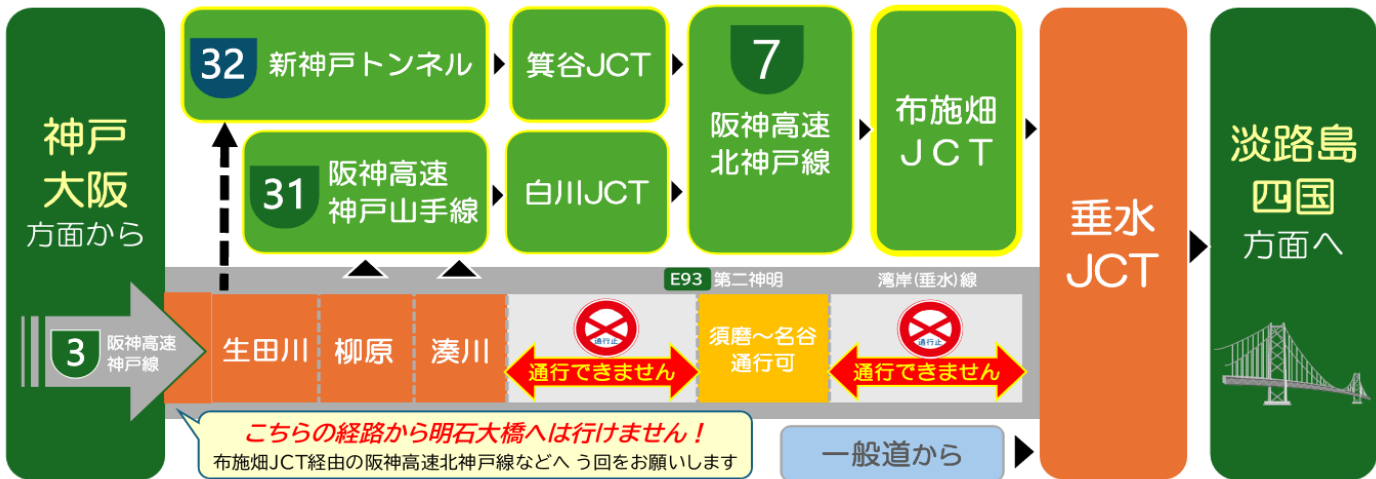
神戸
大阪
方面から

32 新神戸トンネル

箕谷JCT

7
阪神高速
北神戸線

布施畑
ＪＣＴ

31 阪神高速
神戸山手線

白川JCT

垂水
JCT

淡路島
四国
方面へ

3 阪神高速
神戸線

生田川

柳原

湊川

通行止

通行できません

E93 第二神明

須磨～名谷
通行可

湾岸(垂水)線

通行止

通行できません

こちらの経路から明石大橋へは行けません！
布施畑JCT経由の阪神高速北神戸線などへ う回をお願いします

一般道から